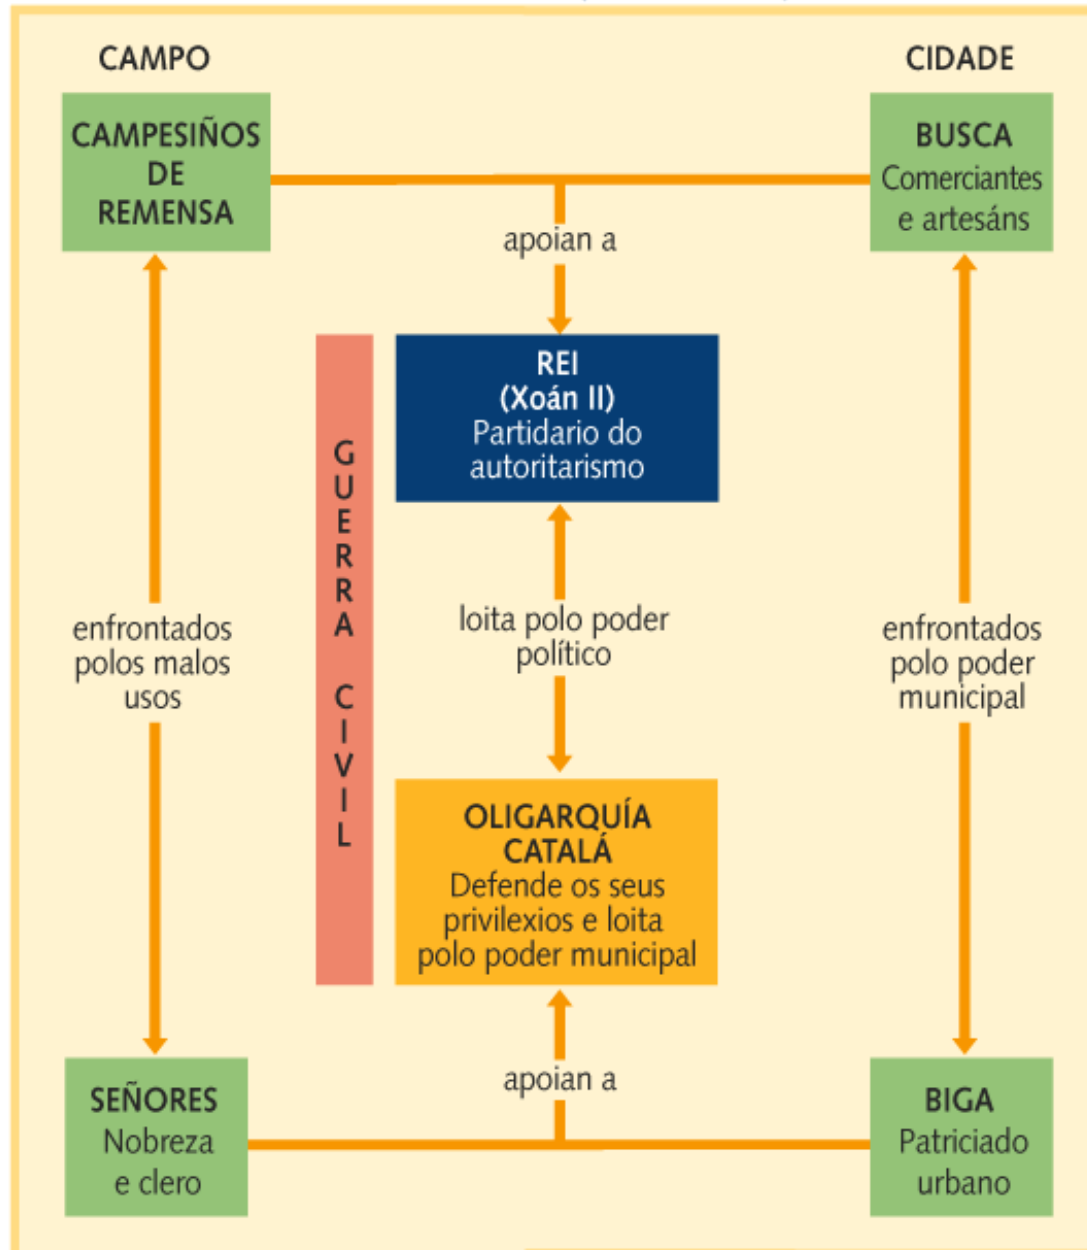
CAMPO

CIDADE

CAMPESIÑOS DE REMENSA

BUSCA
Comerciantes e artesáns

apoian a

REI
(Xoán II)
Partidario do autoritarismo

GUERRA CIVIL

enfrontados polos malos usos

loita polo poder político

enfrontados polo poder municipal

OLIGARQUÍA CATALÁ
Defende os seus privilexios e loita polo poder municipal

apoian a

SEÑORES
Nobreza e clero

BIGA
Patriciado urbano